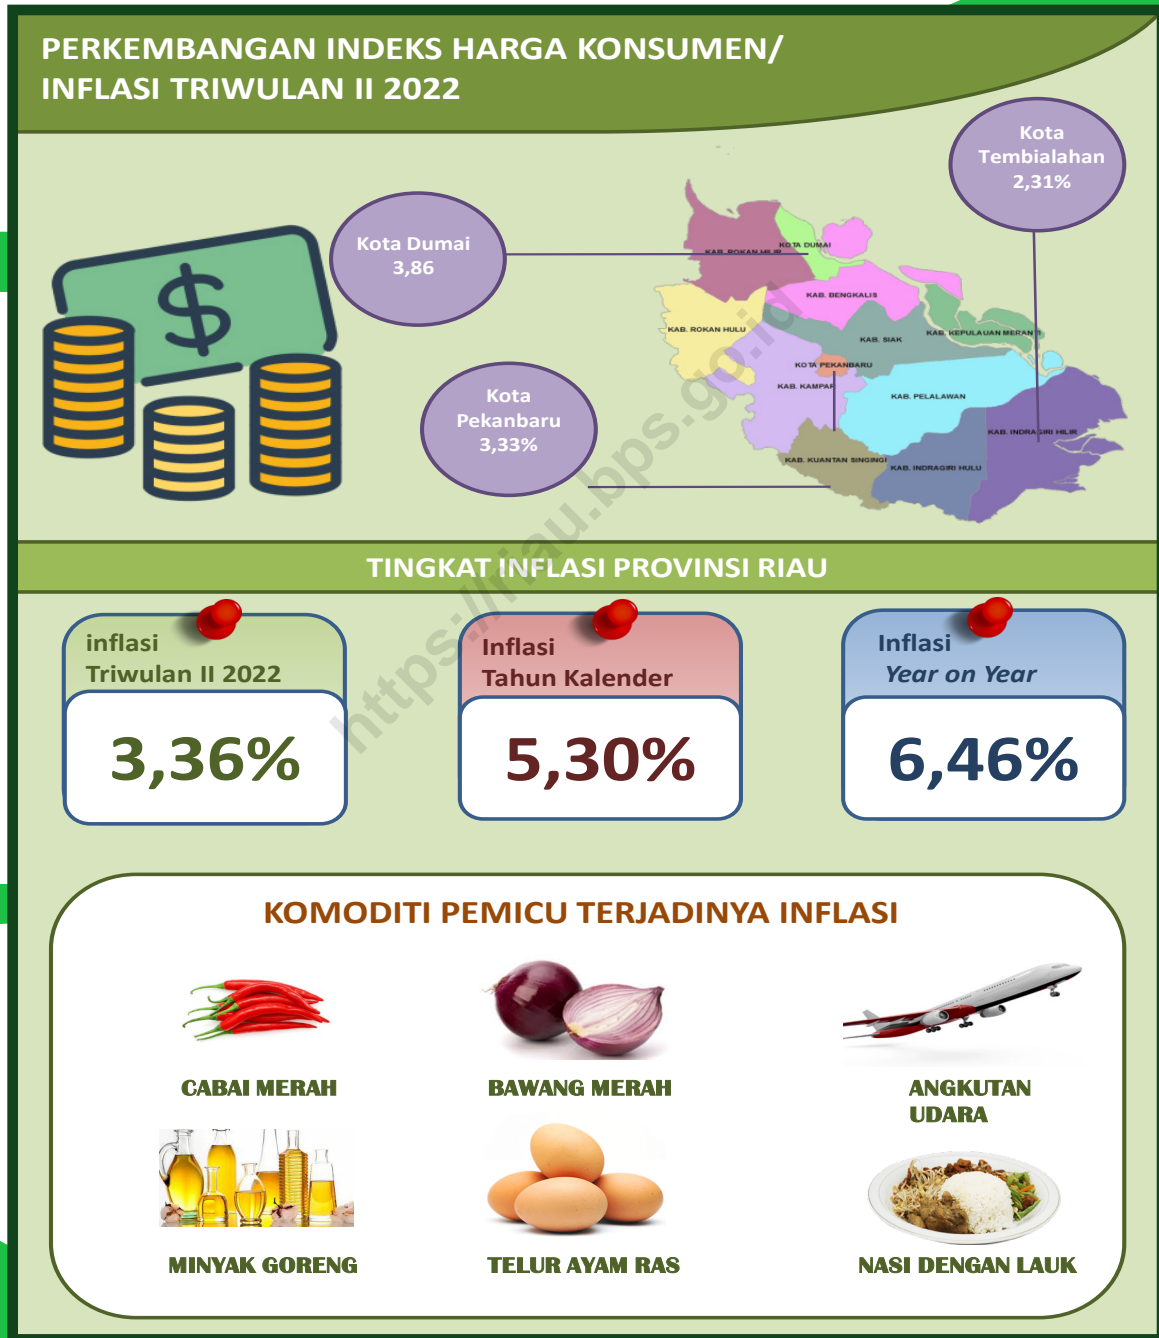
PERKEMBANGAN INDEKS HARGA KONSUMEN/ INFLASI TRIWULAN II 2022

Kota Tembialahan 2,31%

Kota Dumai 3,86

Kota Pekanbaru 3,33%

KAB. ROKAN HILIR
KOTA DUMAI
KAB. BENGKALIS
KAB. ROKAN HULU
KAB. KEPULAUAN MERANTI
KAB. SIAK
KOTA PEKANBARU
KAB. KAMPAR
KAB. PELALAWAN
KAB. INDRAGIRI HILIR
KAB. KUANTAN SINGINGI
KAB. INDRAGIRI HULU

https://riau.bps.go.id

TINGKAT INFLASI PROVINSI RIAU

inflasi Triwulan II 2022
3,36%

Inflasi Tahun Kalender
5,30%

Inflasi Year on Year
6,46%

KOMODITI PEMICU TERJADINYA INFLASI

CABAI MERAH
BAWANG MERAH
ANGKUTAN UDARA
MINYAK GORENG
TELUR AYAM RAS
NASI DENGAN LAUK